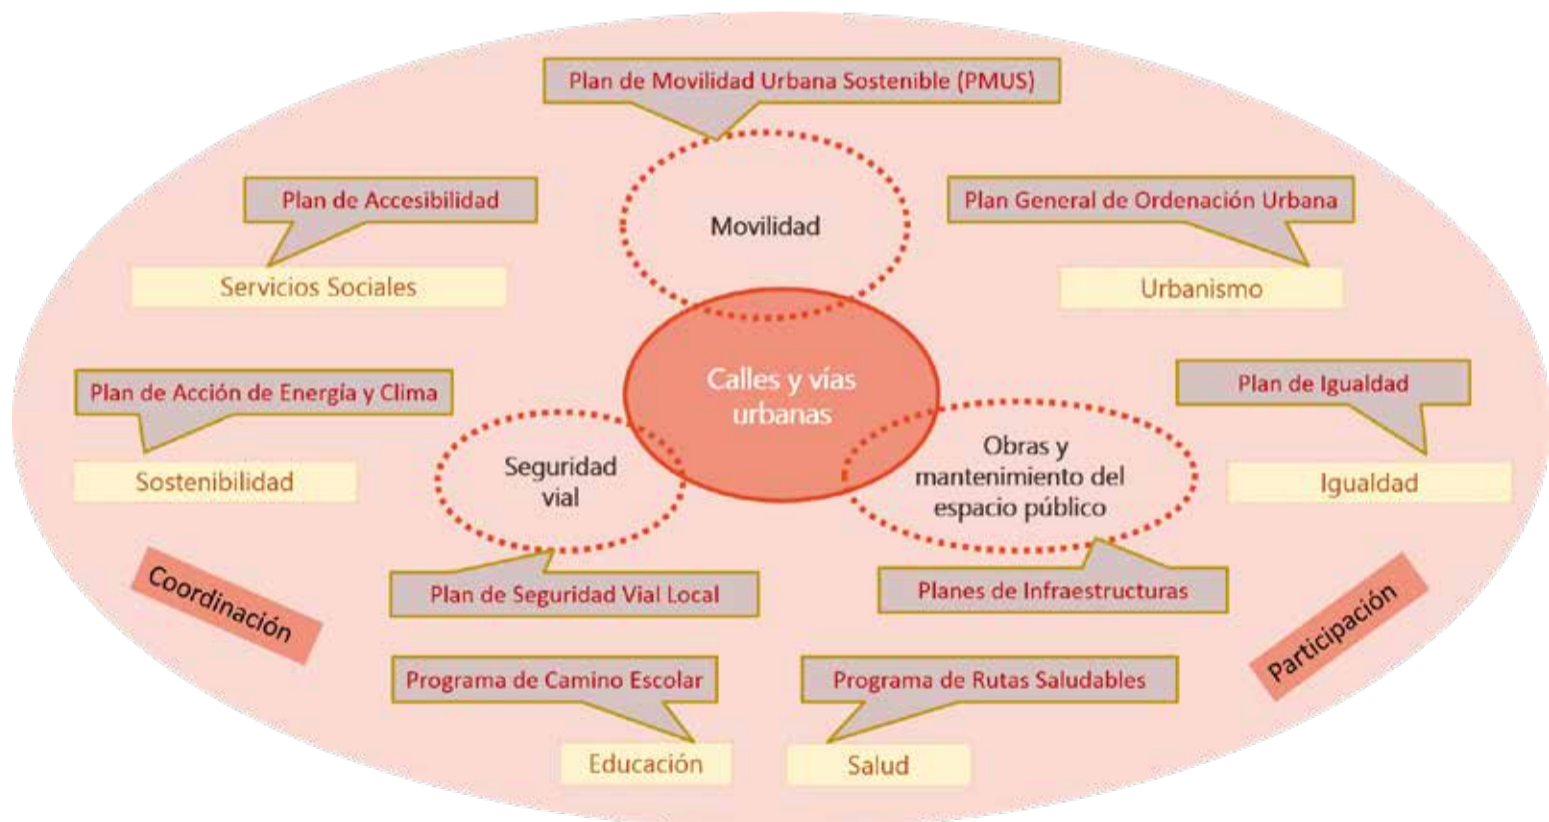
Plan de Movilidad Urbana Sostenible (PMUS)

Plan de Accesibilidad

Movilidad

Plan General de Ordenación Urbana

Servicios Sociales

Urbanismo

Calles y vías urbanas

Plan de Acción de Energía y Clima

Plan de Igualdad

Seguridad vial

Obras y mantenimiento del espacio público

Sostenibilidad

Igualdad

Coordinación

Plan de Seguridad Vial Local

Planes de Infraestructuras

Participación

Programa de Camino Escolar

Programa de Rutas Saludables

Educación

Salud